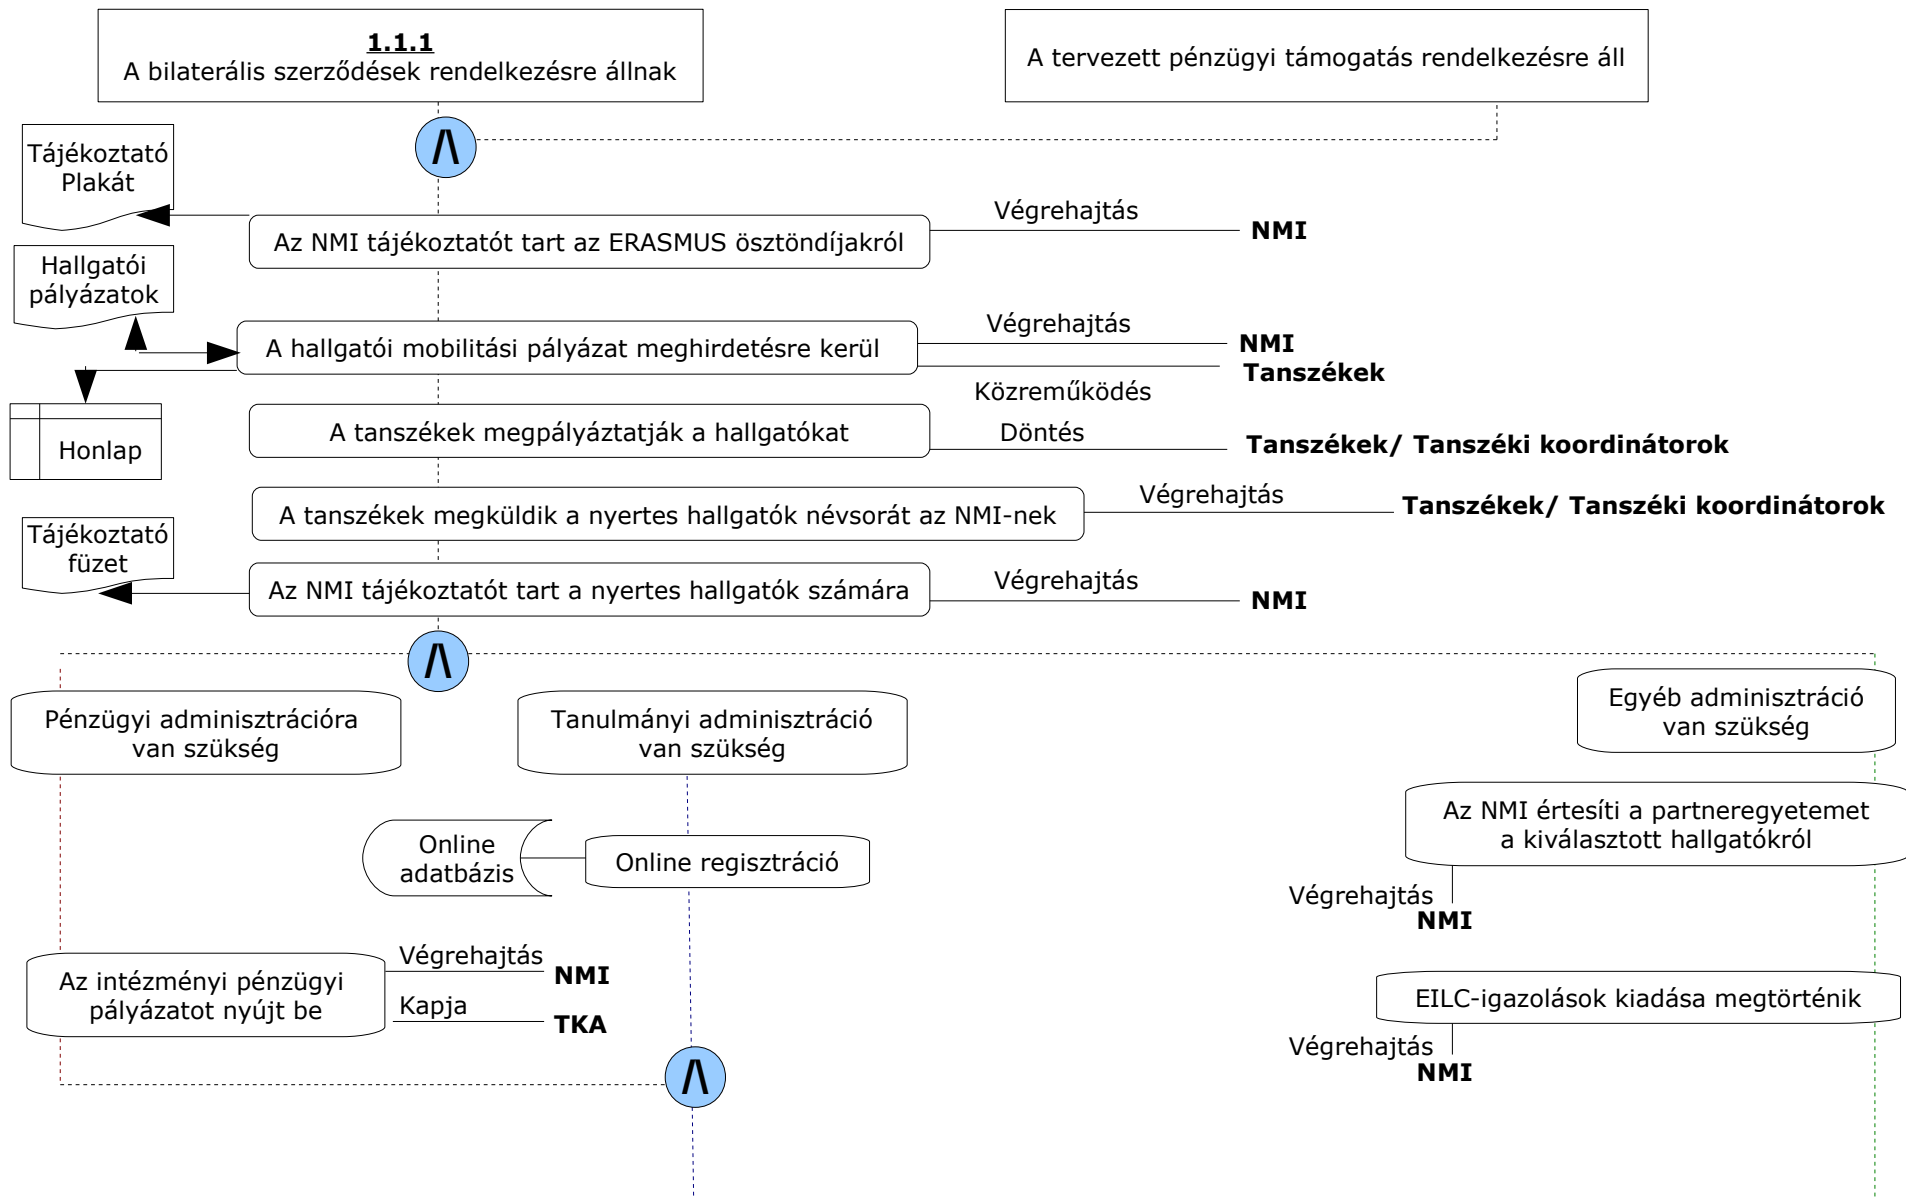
**1.1.1**
A bilaterális szerződések rendelkezésre állnak

A tervezett pénzügyi támogatás rendelkezésre áll

/\

Tájékoztató Plakát

Az NMI tájékoztatót tart az ERASMUS ösztöndíjakról

Végrehajtás

**NMI**

Hallgatói pályázatok

A hallgatói mobilitási pályázat meghirdetésre kerül

Végrehajtás

**NMI**

**Tanszékek**

Közreműködés

Honlap

A tanszékek megpályáztatják a hallgatókat

Döntés

**Tanszékek/ Tanszéki koordinátorok**

A tanszékek megküldik a nyertes hallgatók névsorát az NMI-nek

Végrehajtás

**Tanszékek/ Tanszéki koordinátorok**

Tájékoztató füzet

Az NMI tájékoztatót tart a nyertes hallgatók számára

Végrehajtás

**NMI**

/\

Pénzügyi adminisztrációra van szükség

Tanulmányi adminisztráció van szükség

Egyéb adminisztráció van szükség

Az NMI értesíti a partneregyetemet a kiválasztott hallgatókról

Online adatbázis

Online regisztráció

Végrehajtás

**NMI**

Az intézményi pénzügyi pályázatot nyújt be

Végrehajtás

**NMI**

Kapja

**TKA**

EILC-igazolások kiadása megtörténik

Végrehajtás

**NMI**

/\